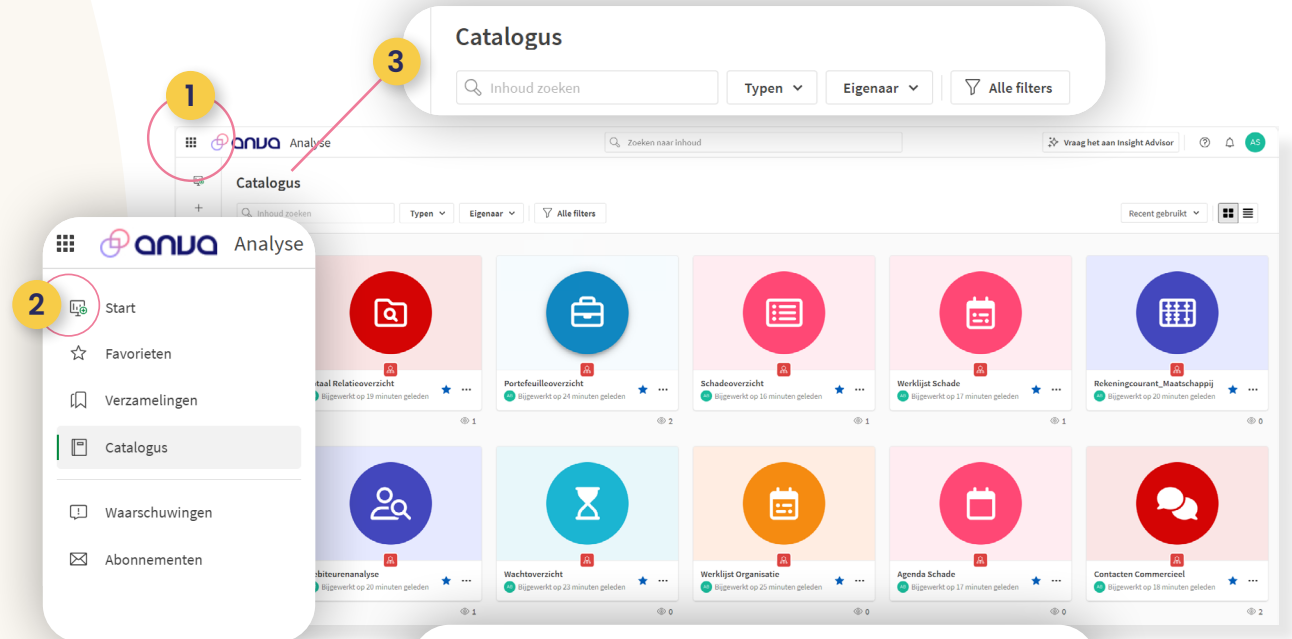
3

Catalogus

Inhoud zoeken

Typen

Eigenaar

Alle filters

1

anva Analyse

Zoeken naar inhoud

Vraag het aan Insight Advisor

AS

Catalogus

Inhoud zoeken

Typen

Eigenaar

Alle filters

Recent gebruikt

anva Analyse

2

Start

Favorieten

Verzamelingen

Catalogus

Waarschuwingen

Abonnementen

otaal Relatieoverzicht
Bijgewerkt op 19 minuten geleden
1

Portefeuilleoverzicht
Bijgewerkt op 24 minuten geleden
2

Schadeoverzicht
Bijgewerkt op 16 minuten geleden
1

Werklijst Schade
Bijgewerkt op 17 minuten geleden
1

Rekeningcourant_Maatschappij
Bijgewerkt op 20 minuten geleden
0

ebiteurenanalyse
Bijgewerkt op 20 minuten geleden
1

Wachtoverzicht
Bijgewerkt op 23 minuten geleden
0

Werklijst Organisatie
Bijgewerkt op 25 minuten geleden
0

Agenda Schade
Bijgewerkt op 17 minuten geleden
0

Contacten Commercieel
Bijgewerkt op 18 minuten geleden
2